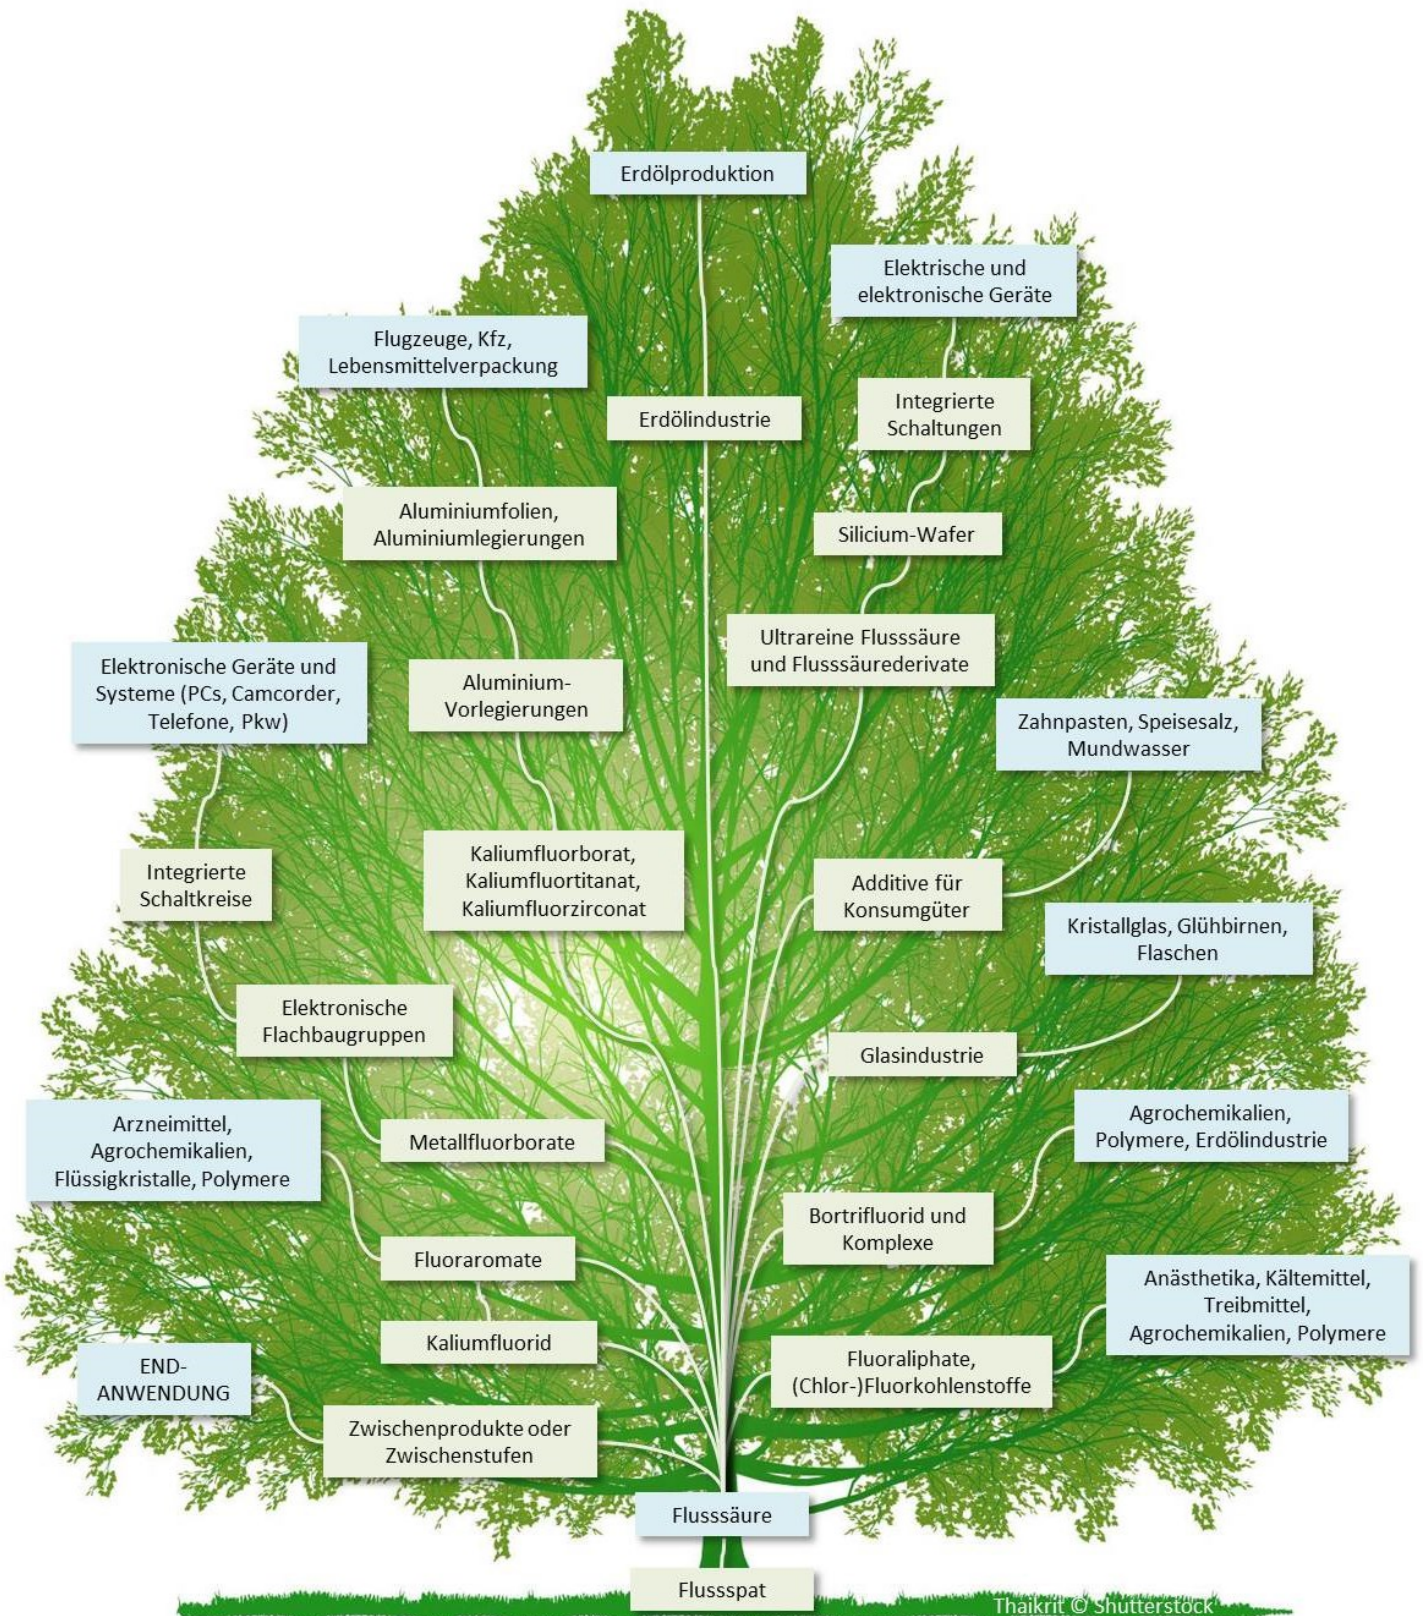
Erdölproduktion

Elektrische und elektronische Geräte

Flugzeuge, Kfz, Lebensmittelverpackung

Erdölindustrie

Integrierte Schaltungen

Aluminiumfolien, Aluminiumlegierungen

Silicium-Wafer

Ultrareine Flusssäure und Flusssäurederivate

Elektronische Geräte und Systeme (PCs, Camcorder, Telefone, Pkw)

Aluminium-Vorlegierungen

Zahnpasten, Speisesalz, Mundwasser

Kaliumfluorborat, Kaliumfluortitanat, Kaliumfluorzirconat

Integrierte Schaltkreise

Additive für Konsumgüter

Kristallglas, Glühbirnen, Flaschen

Elektronische Flachbaugruppen

Glasindustrie

Arzneimittel, Agrochemikalien, Flüssigkristalle, Polymere

Metallfluorborate

Agrochemikalien, Polymere, Erdölindustrie

Bortrifluorid und Komplexe

Fluoraromate

Anästhetika, Kältemittel, Treibmittel, Agrochemikalien, Polymere

Kaliumfluorid

END-ANWENDUNG

Fluoraliphate, (Chlor-)Fluorkohlenstoffe

Zwischenprodukte oder Zwischenstufen

Flusssäure

Flussspat

Thaikrit © Shutterstock